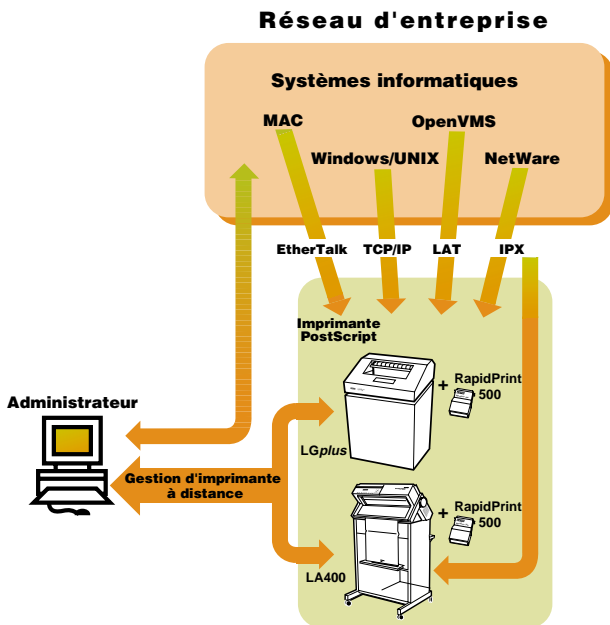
Réseau d'entreprise

Systèmes informatiques

MAC

OpenVMS

Windows/UNIX

NetWare

EtherTalk

TCP/IP

LAT

IPX

Imprimante PostScript

Administrateur

+ RapidPrint 500

LG*plus*

Gestion d'imprimante à distance

+ RapidPrint 500

LA400